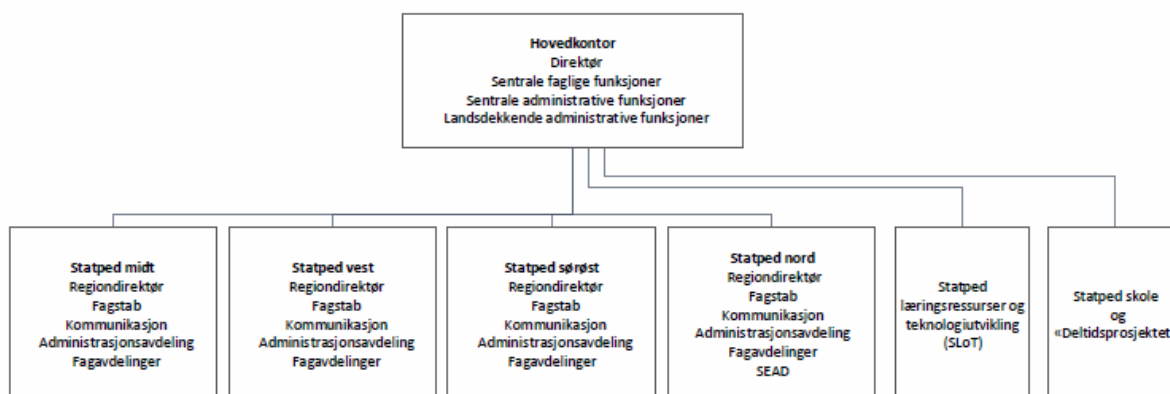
Hovedkontor
Direktør
Sentrale faglige funksjoner
Sentrale administrative funksjoner
Landsdekkende administrative funksjoner

Statped midt
Regiondirektør
Fagstab
Kommunikasjon
Administrasjonsavdeling
Fagavdelinger

Statped vest
Regiondirektør
Fagstab
Kommunikasjon
Administrasjonsavdeling
Fagavdelinger

Statped sørøst
Regiondirektør
Fagstab
Kommunikasjon
Administrasjonsavdeling
Fagavdelinger

Statped nord
Regiondirektør
Fagstab
Kommunikasjon
Administrasjonsavdeling
Fagavdelinger
SEAD

Statped læringsressurser og teknologiutvikling (SLoT)

Statped skole og «Deltidsprosjektet